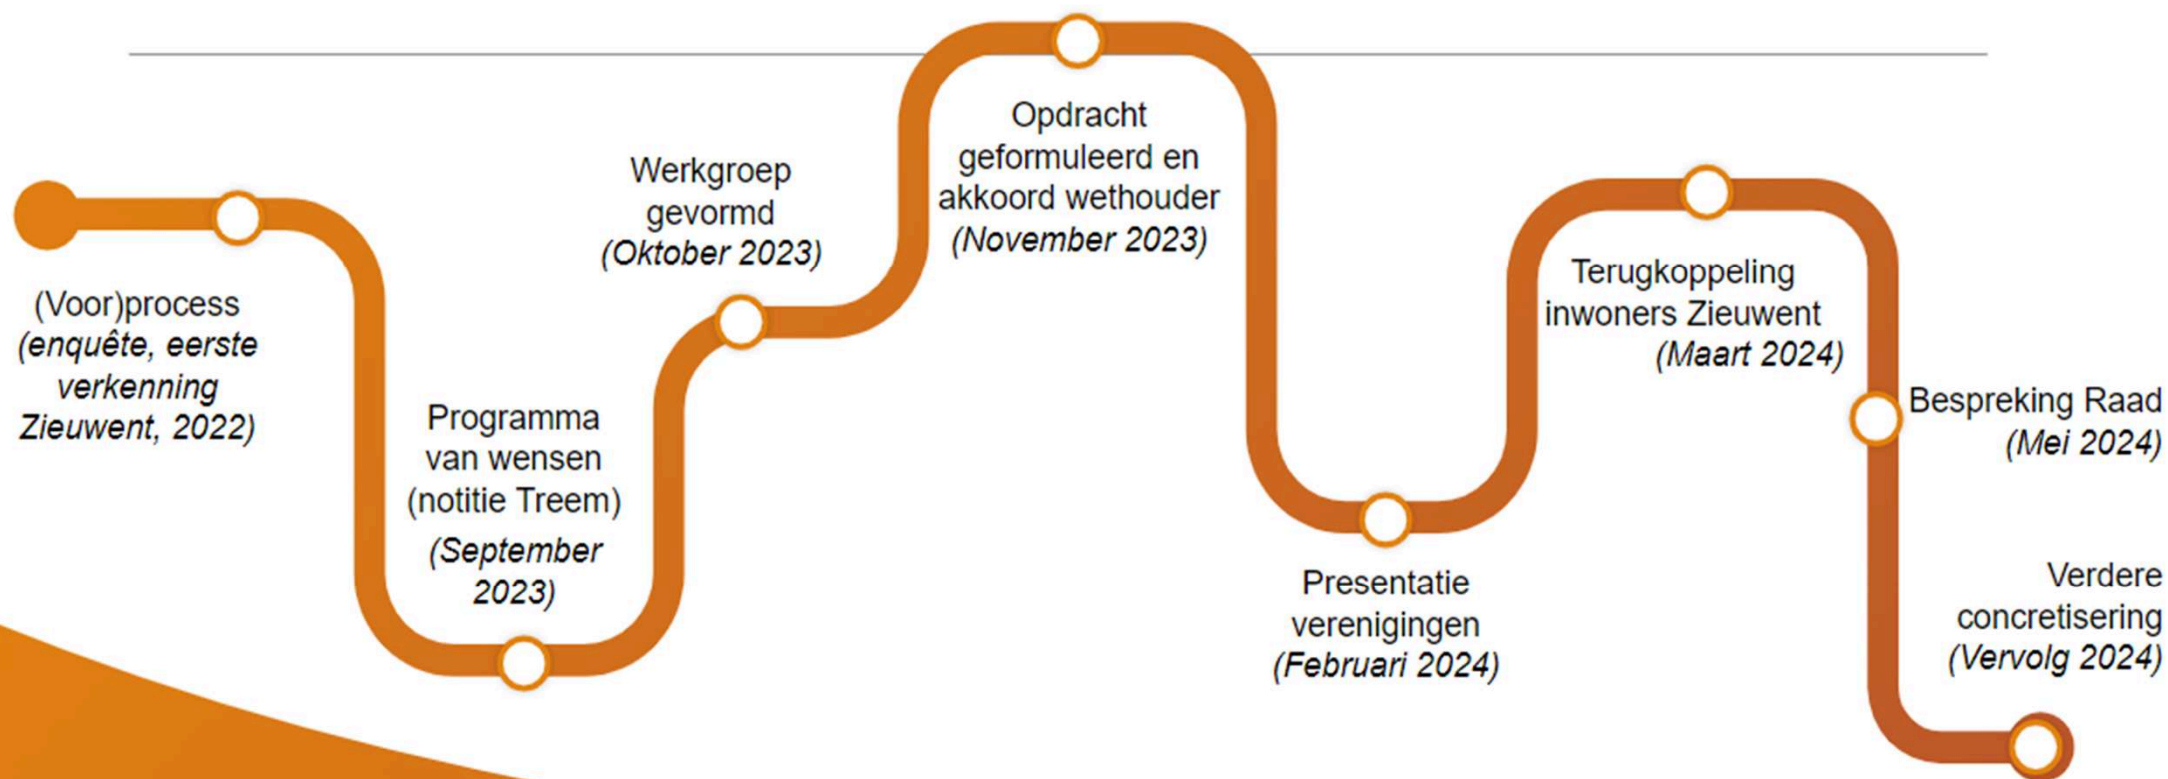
(Voor)process
(enquête, eerste verkenning Zieuwent, 2022)

Programma van wensen (notitie Treem)
(September 2023)

Werkgroep gevormd
(Oktober 2023)

Opdracht geformuleerd en akkoord wethouder
(November 2023)

Presentatie verenigingen
(Februari 2024)

Terugkoppeling inwoners Zieuwent
(Maart 2024)

Bespreking Raad
(Mei 2024)

Verdere concretisering
(Vervolg 2024)